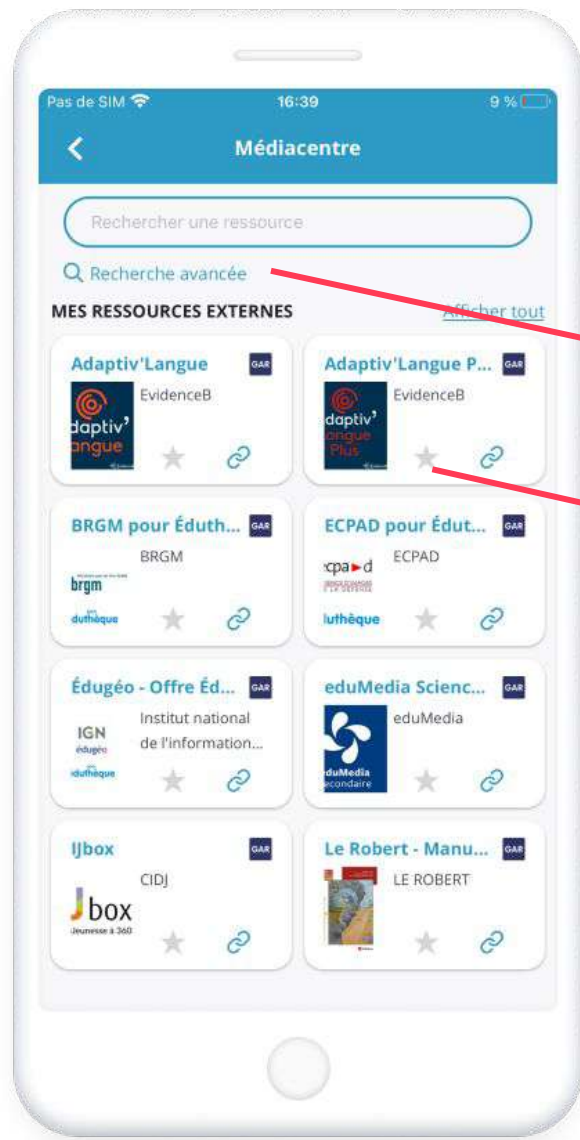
Pas de SIM 16:39 9 %

Médiacentre

Rechercher une ressource

Recherche avancée

MES RESSOURCES EXTERNES

Afficher tout

Adaptiv'Langue
GAR
EvidenceB
daptiv' angue

Adaptiv'Langue P...
GAR
EvidenceB
daptiv' angue Plus

BRGM pour Éduth...
GAR
BRGM
brgm
duthèque

ECPAD pour Édut...
GAR
ECPAD
cpa d
luthèque

Édugéo - Offre Éd...
GAR
Institut national de l'information...
IGN
édugéo
duthèque

eduMedia Scienc...
GAR
eduMedia
eduMedia econdaire

IJbox
GAR
CIDJ
J box
Jeunesse à 360

Le Robert - Manu...
GAR
LE ROBERT